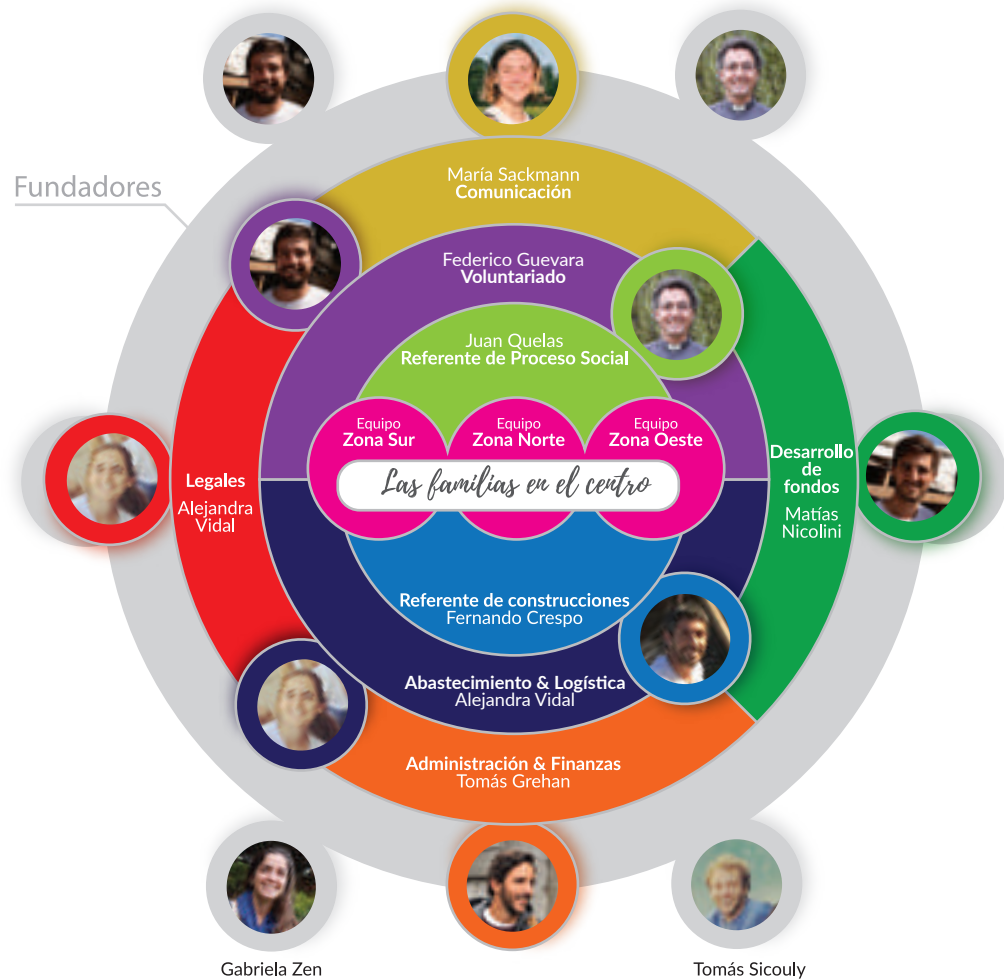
Fundadores

María Sackmann
Comunicación

Federico Guevara
Voluntariado

Juan Quelas
Referente de Proceso Social

Equipo
Zona Sur

Equipo
Zona Norte

Equipo
Zona Oeste

Las familias en el centro

Legales
Alejandra Vidal

Desarrollo de fondos
Matías Nicolini

Referente de construcciones
Fernando Crespo

Abastecimiento & Logística
Alejandra Vidal

Administración & Finanzas
Tomás Grehan

Gabriela Zen

Tomás Sicouly